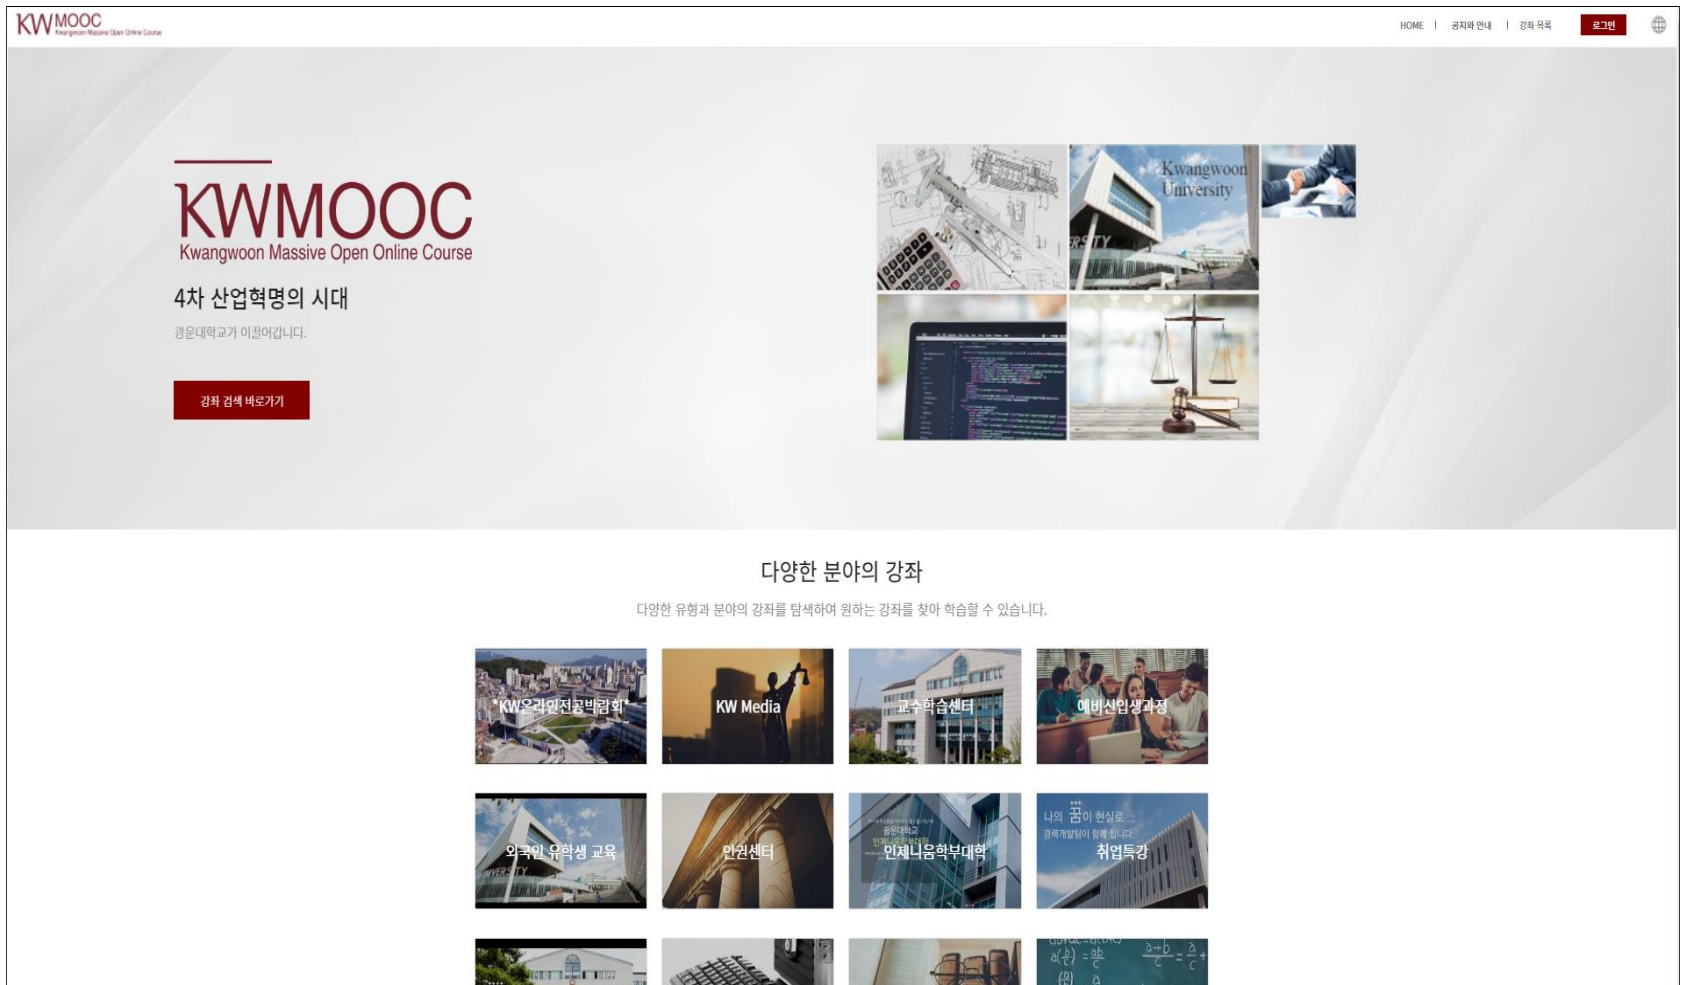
KW MOOC Kwangwoon Massive Open Online Course

HOME | 공지와 안내 | 강좌 목록 로그인

KWMOOC
Kwangwoon Massive Open Online Course

4차 산업혁명의 시대

광운대학교가 이끌어갑니다.

강좌 검색 바로가기

Kwangwoon University

다양한 분야의 강좌

다양한 유형과 분야의 강좌를 탐색하여 원하는 강좌를 찾아 학습할 수 있습니다.

*KW온라인전공박람회*

KW Media

교수학습센터

예비신입생과정

외국인 유학생 교육

인권센터

인제니움학부대학

나의 꿈이 현실로... 경력개발팀이 함께 합니다 취업특강